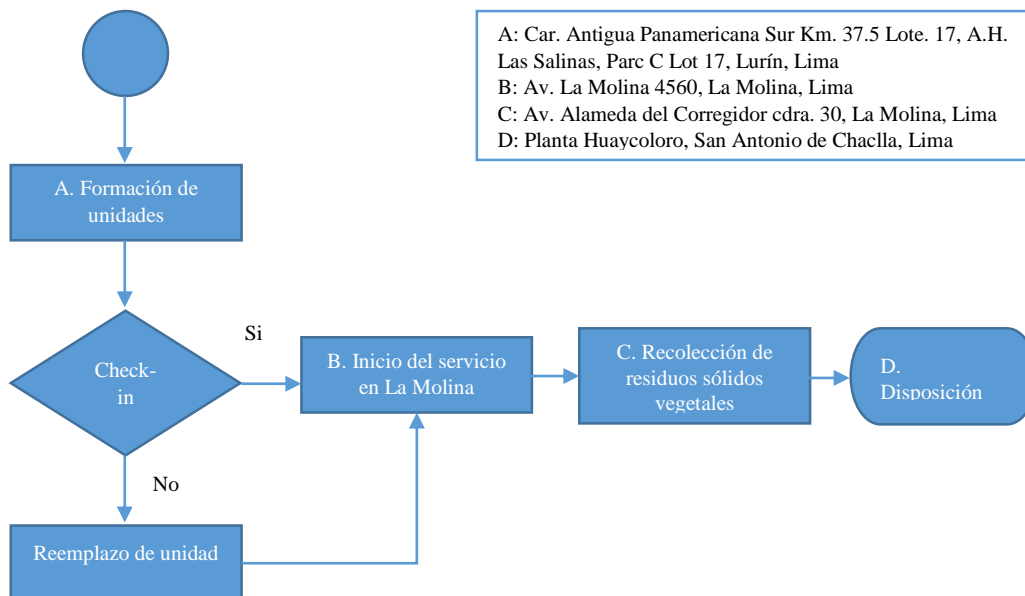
A: Car. Antigua Panamericana Sur Km. 37.5 Lote. 17, A.H. Las Salinas, Parc C Lot 17, Lurín, Lima
B: Av. La Molina 4560, La Molina, Lima
C: Av. Alameda del Corregidor cdra. 30, La Molina, Lima
D: Planta Huaycoloro, San Antonio de Chaclla, Lima

A. Formación de unidades

Check-in

Si

No

B. Inicio del servicio en La Molina

C. Recolección de residuos sólidos vegetales

D. Disposición

Reemplazo de unidad